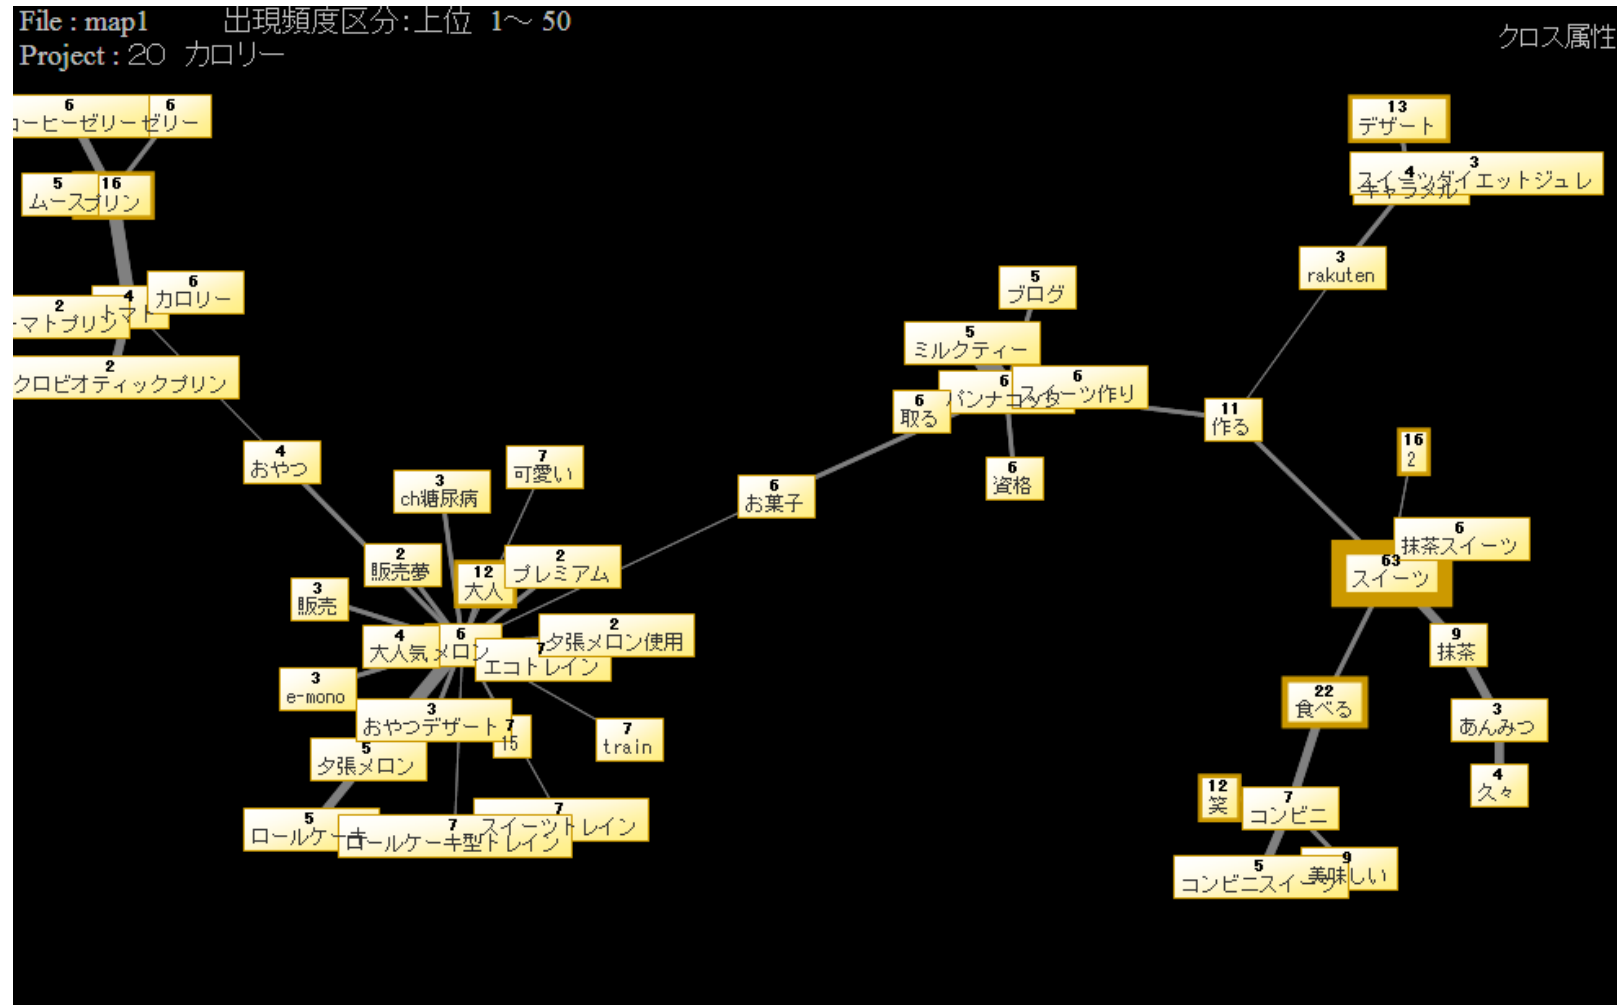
File : map1 出現頻度区分:上位 1~ 50
Project : 20 カロリー

クロス属性

6
ーヒーゼリー
6
ゼリー

5
ムース
16
プリン

6
カロリー
2
ーマトプリン
4
トマト

2
クロビオティックプリン

4
おやつ

3
ch糖尿病

7
可愛い

2
販売夢

12
大人

2
プレミアム

3
販売

4
大人気
6
メロン
2
夕張メロン使用
7
エコトレイン

3
e-mono

3
おやつデザート
7
15

7
train

5
夕張メロン

5
ロールケーキ
7
ロールケーキ型トレイン
7
スイーツトレイン

6
お菓子

5
ブログ

5
ミルクティー

6
取る
6
バンナコッタ
6
スイーツ作り

6
資格

11
作る

13
デザート

4
キャラメル
3
スイーツダイエットジュレ

3
rakuten

16
2

6
抹茶スイーツ
63
スイーツ

9
抹茶

22
食べる

3
あんみつ

4
久々

12
笑
7
コンビニ

5
コンビニスイーツ
9
美味しい